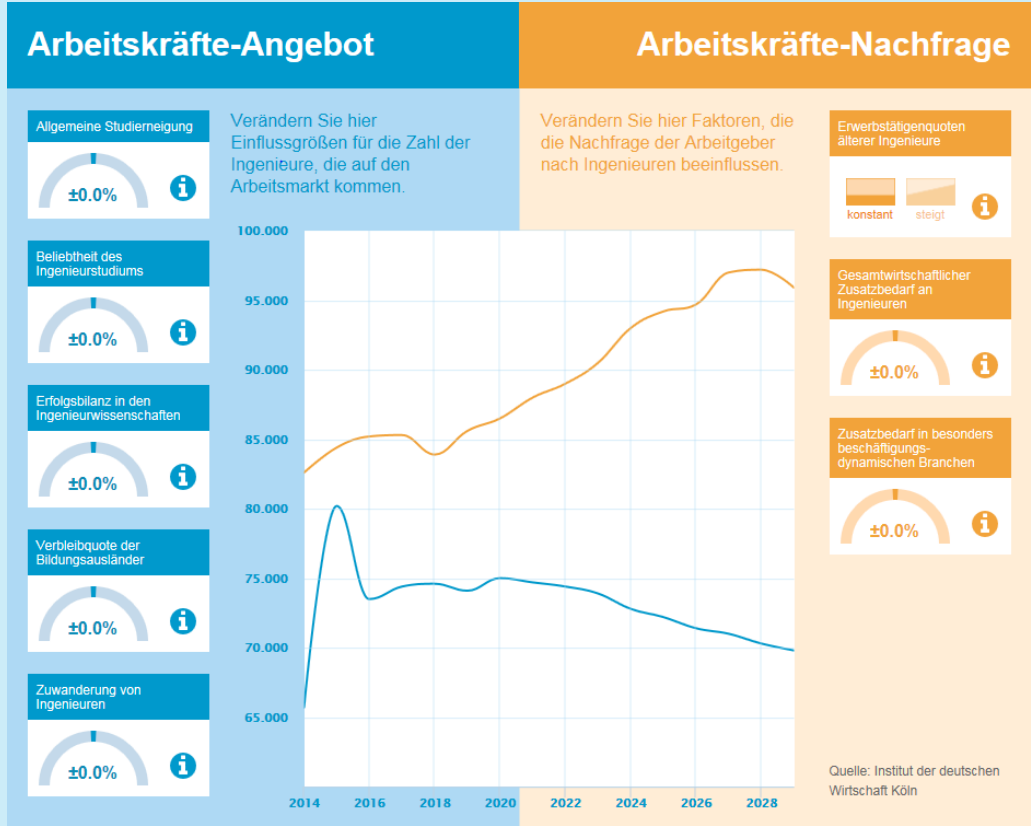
Arbeitskräfte-Angebot

Arbeitskräfte-Nachfrage

Allgemeine Studierneigung

±0.0%

Beliebtheit des Ingenieurstudiums

±0.0%

Erfolgsbilanz in den Ingenieurwissenschaften

±0.0%

Verbleibquote der Bildungsausländer

±0.0%

Zuwanderung von Ingenieuren

±0.0%

Verändern Sie hier Einflussgrößen für die Zahl der Ingenieure, die auf den Arbeitsmarkt kommen.

Verändern Sie hier Faktoren, die die Nachfrage der Arbeitgeber nach Ingenieuren beeinflussen.

100.000
95.000
90.000
85.000
80.000
75.000
70.000
65.000

2014 2016 2018 2020 2022 2024 2026 2028

Erwerbstätigenquoten älterer Ingenieure

konstant steigt

Gesamtwirtschaftlicher Zusatzbedarf an Ingenieuren

±0.0%

Zusatzbedarf in besonders beschäftigungs-dynamischen Branchen

±0.0%

Quelle: Institut der deutschen Wirtschaft Köln